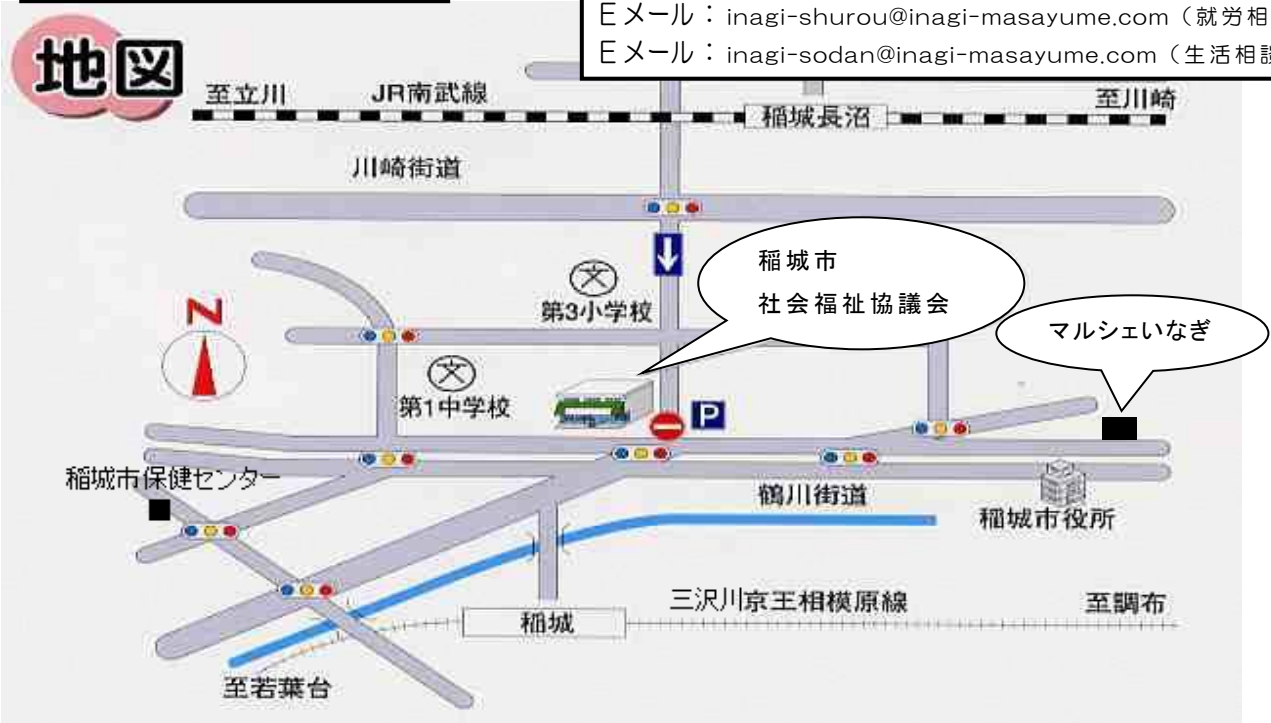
Eメール：inagi-shurou@inagi-masayume.com（就労相
Eメール：inagi-sodan@inagi-masayume.com（生活相談

地図

至立川　JR南武線　稲城長沼　至川崎

川崎街道

稲城市
社会福祉協議会

第3小学校

N

第1中学校

P

マルシェいなぎ

稲城市保健センター

鶴川街道

稲城市役所

三沢川京王相模原線

稲城

至調布

至若葉台